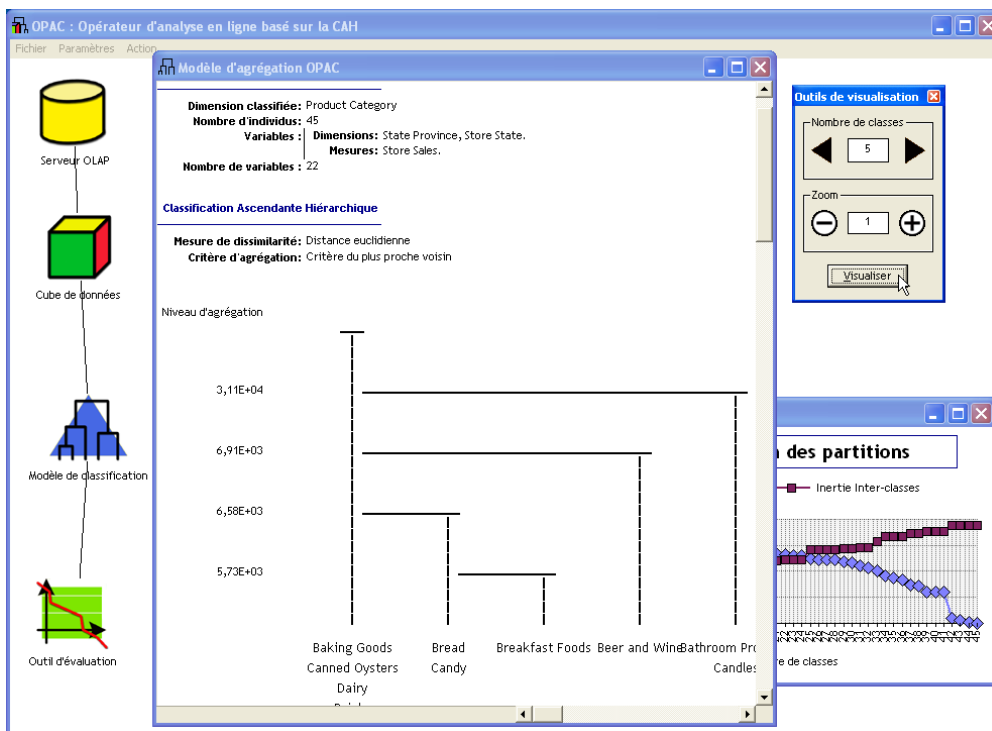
OPAC : Opérateur d'analyse en ligne basé sur la CAH

Fichier Paramètres Action

Serveur OLAP

Cube de données

Modèle de classification

Outil d'évaluation

Modèle d'agrégation OPAC

Dimension classifiée: Product Category
Nombre d'individus: 45
Variables : Dimensions: State Province, Store State.
Mesures: Store Sales.
Nombre de variables : 22

Classification Ascendante Hiérarchique

Mesure de dissimilarité: Distance euclidienne
Critère d'agrégation: Critère du plus proche voisin

Niveau d'agrégation

3,11E+04

6,91E+03

6,58E+03

5,73E+03

Baking Goods
Canned Oysters
Dairy
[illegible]

Bread
Candy

Breakfast Foods

Beer and Wine

Bathroom Pro
Candles

Outils de visualisation

Nombre de classes

5

Zoom

1

Visualiser

des partitions

Inertie Inter-classes

re de classes